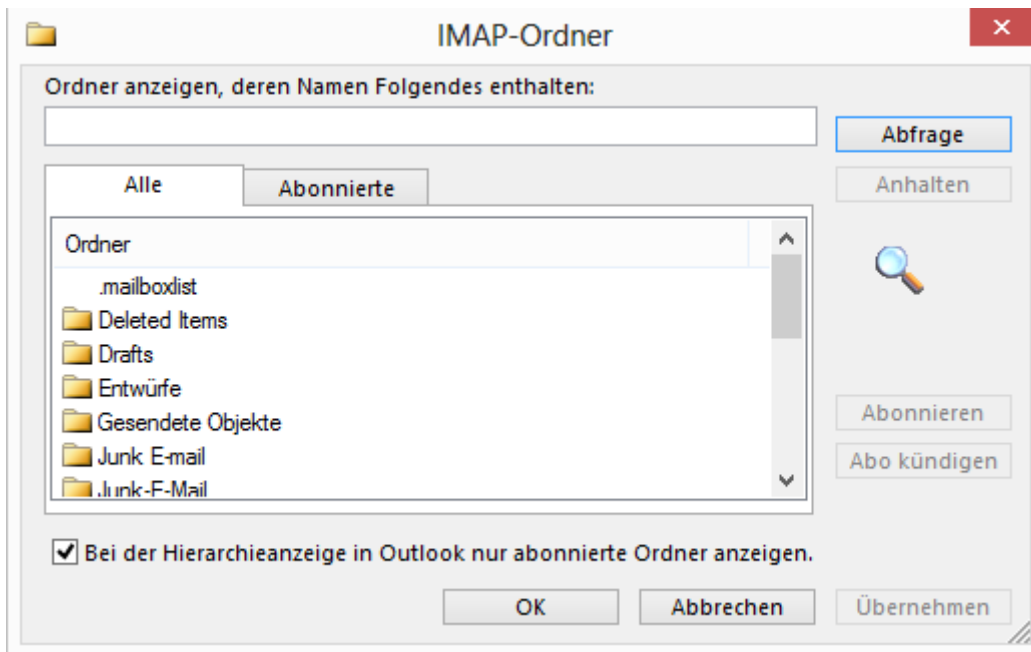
IMAP-Ordner

Ordner anzeigen, deren Namen Folgendes enthalten:

Abfrage

Alle

Abonnierte

Anhalten

Ordner

.mailboxlist

Deleted Items

Drafts

Entwürfe

Gesendete Objekte

Junk E-mail

Junk-E-Mail

Abonnieren

Abo kündigen

Bei der Hierarchieanzeige in Outlook nur abonnierte Ordner anzeigen.

OK

Abbrechen

Übernehmen